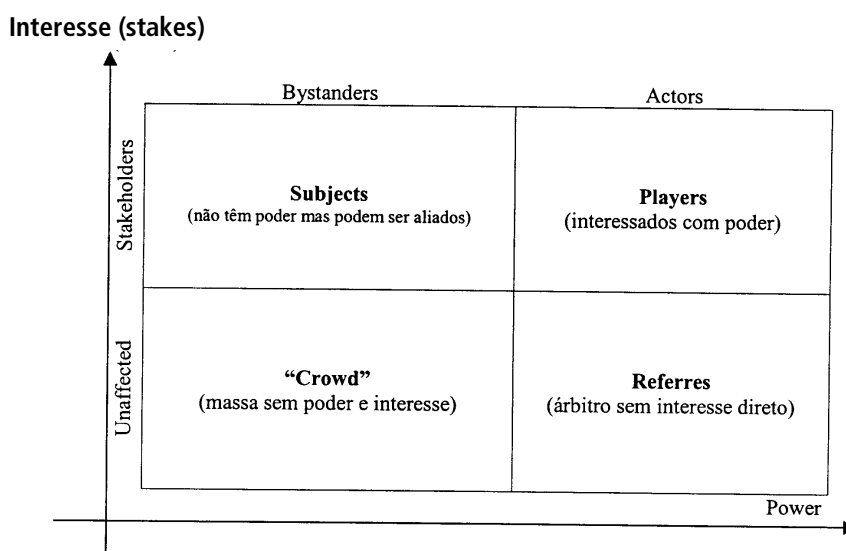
Interesse (stakes)

Bystanders

Actors

Stakeholders

Unaffected

| Subjects (não têm poder mas podem ser aliados) | Players (interessados com poder) |
|---|---|
| "Crowd" (massa sem poder e interesse) | Referres (árbitro sem interesse direto) |

Power